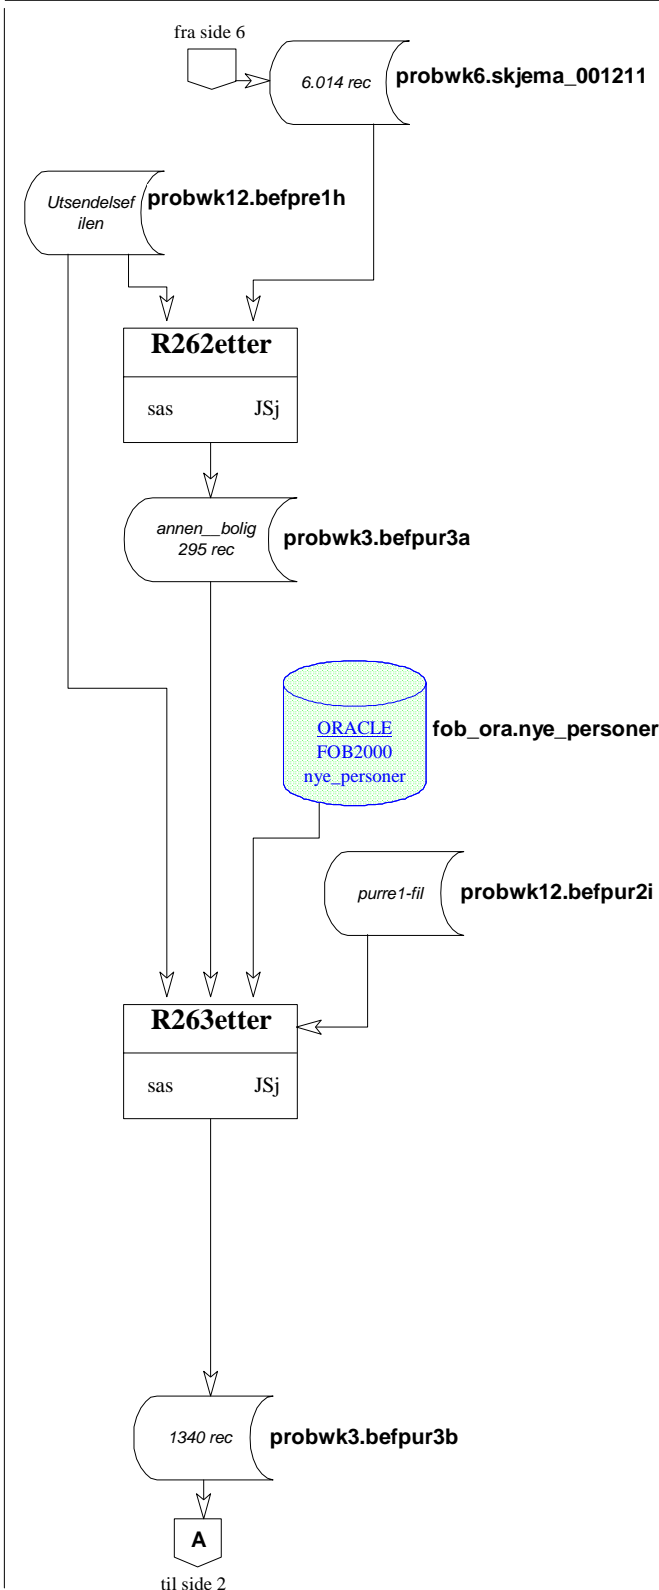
fra side 6

6.014 rec
probwk6.skjema_001211

Utsendelsefilen
probwk12.befpre1h

R262etter
sas JSj

annen__bolig
295 rec
probwk3.befpur3a

ORACLE
FOB2000
nye_personer
fob_ora.nye_personer

purre1-fil
probwk12.befpur2i

R263etter
sas JSj

1340 rec
probwk3.befpur3b

A
til side 2